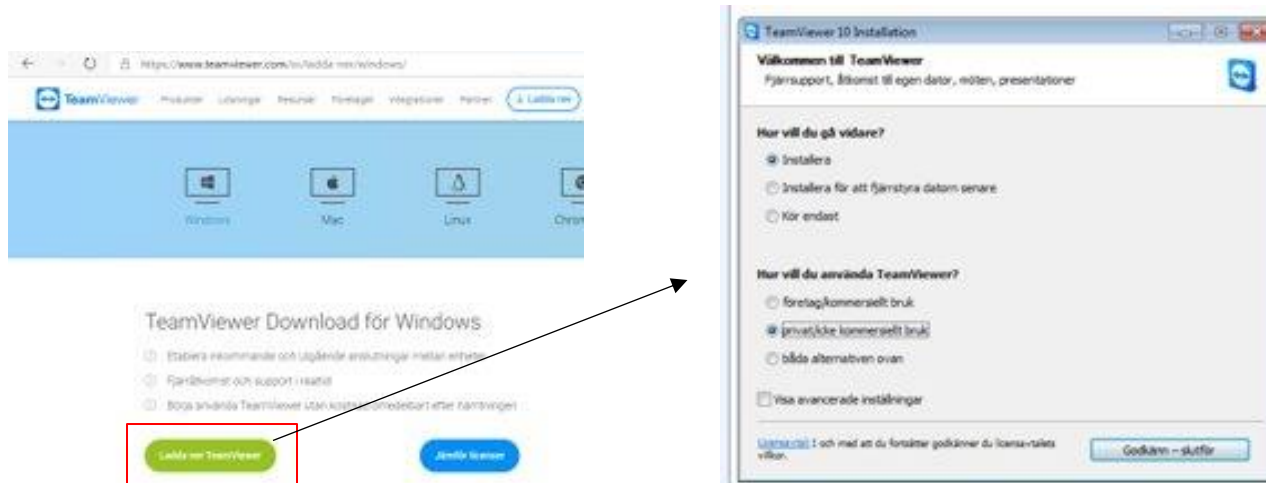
https://www.teamviewer.com/sv/ladda-ner/windows/

TeamViewer Produkter Lösningar Resurser Företaget Integrationer Partner Ladda ner

Windows Mac Linux Chrom

TeamViewer Download för Windows

Etablera inkommande och utgående anslutningar mellan enheter

Fjärråtkomst och support i realtid

Börja använda TeamViewer utan kostnad omedelbart efter nämningen

Ladda ner TeamViewer

Jämför licenser

TeamViewer 10 Installation

Välkommen till TeamViewer

Fjärrsupport, åtkomst till egen dator, möten, presentationer

Hur vill du gå vidare?

Installera

Installera för att fjärrstyra datorn senare

Kör endast

Hur vill du använda TeamViewer?

företag/kommersiellt bruk

privat/icke kommersiellt bruk

båda alternativen ovan

Visa avancerade inställningar

Licensavtal I och med att du fortsätter godkänner du licensavtalets villkor.

Godkänn – slutför